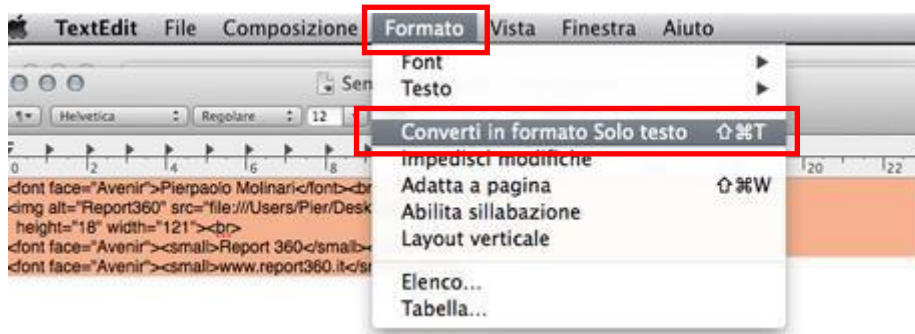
TextEdit File Composizione Formato Vista Finestra Aiuto

Sen

¶ Helvetica Regolare 12

0 2 4 6 8 20 22

<font face="Avenir">Pierpaolo Molinari</font><br
<img alt="Report360" src="file:///Users/Pier/Desk
height="18" width="121"><br>
<font face="Avenir"><small>Report 360</small>
<font face="Avenir"><small>www.report360.it</sr

Font ▶
Testo ▶
Converti in formato Solo testo ⇧⌘T
Impedisci modifiche
Adatta a pagina ⇧⌘W
Abilita sillabazione
Layout verticale
Elenco...
Tabella...